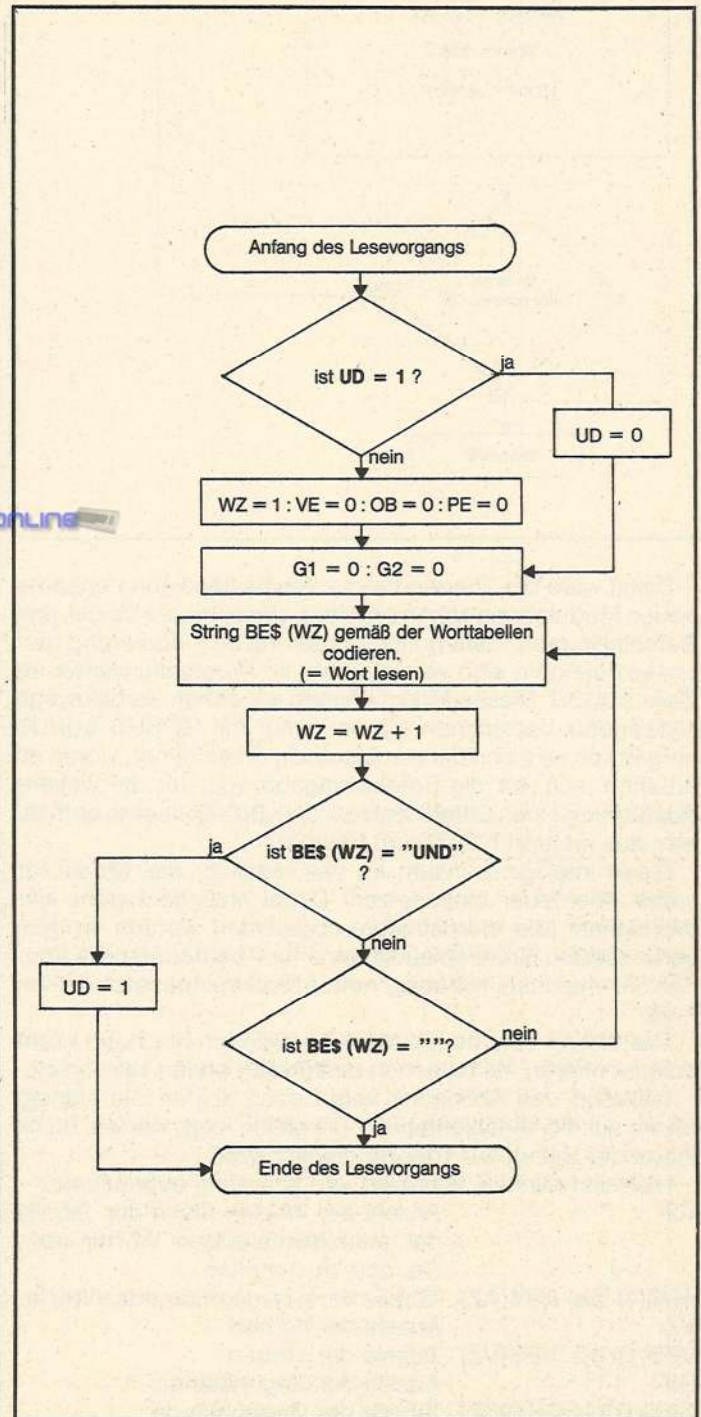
Anfang des Lesevorgangs

ist **UD = 1** ?

ja

UD = 0

nein

WZ = 1 : VE = 0 : OB = 0 : PE = 0

G1 = 0 : G2 = 0

String BE$ (WZ) gemäß der Worttabellen codieren. (= Wort lesen)

WZ = WZ + 1

ja

ist **BE$ (WZ) = "UND"** ?

nein

UD = 1

ist **BE$ (WZ) = ""**?

nein

ja

Ende des Lesevorgangs